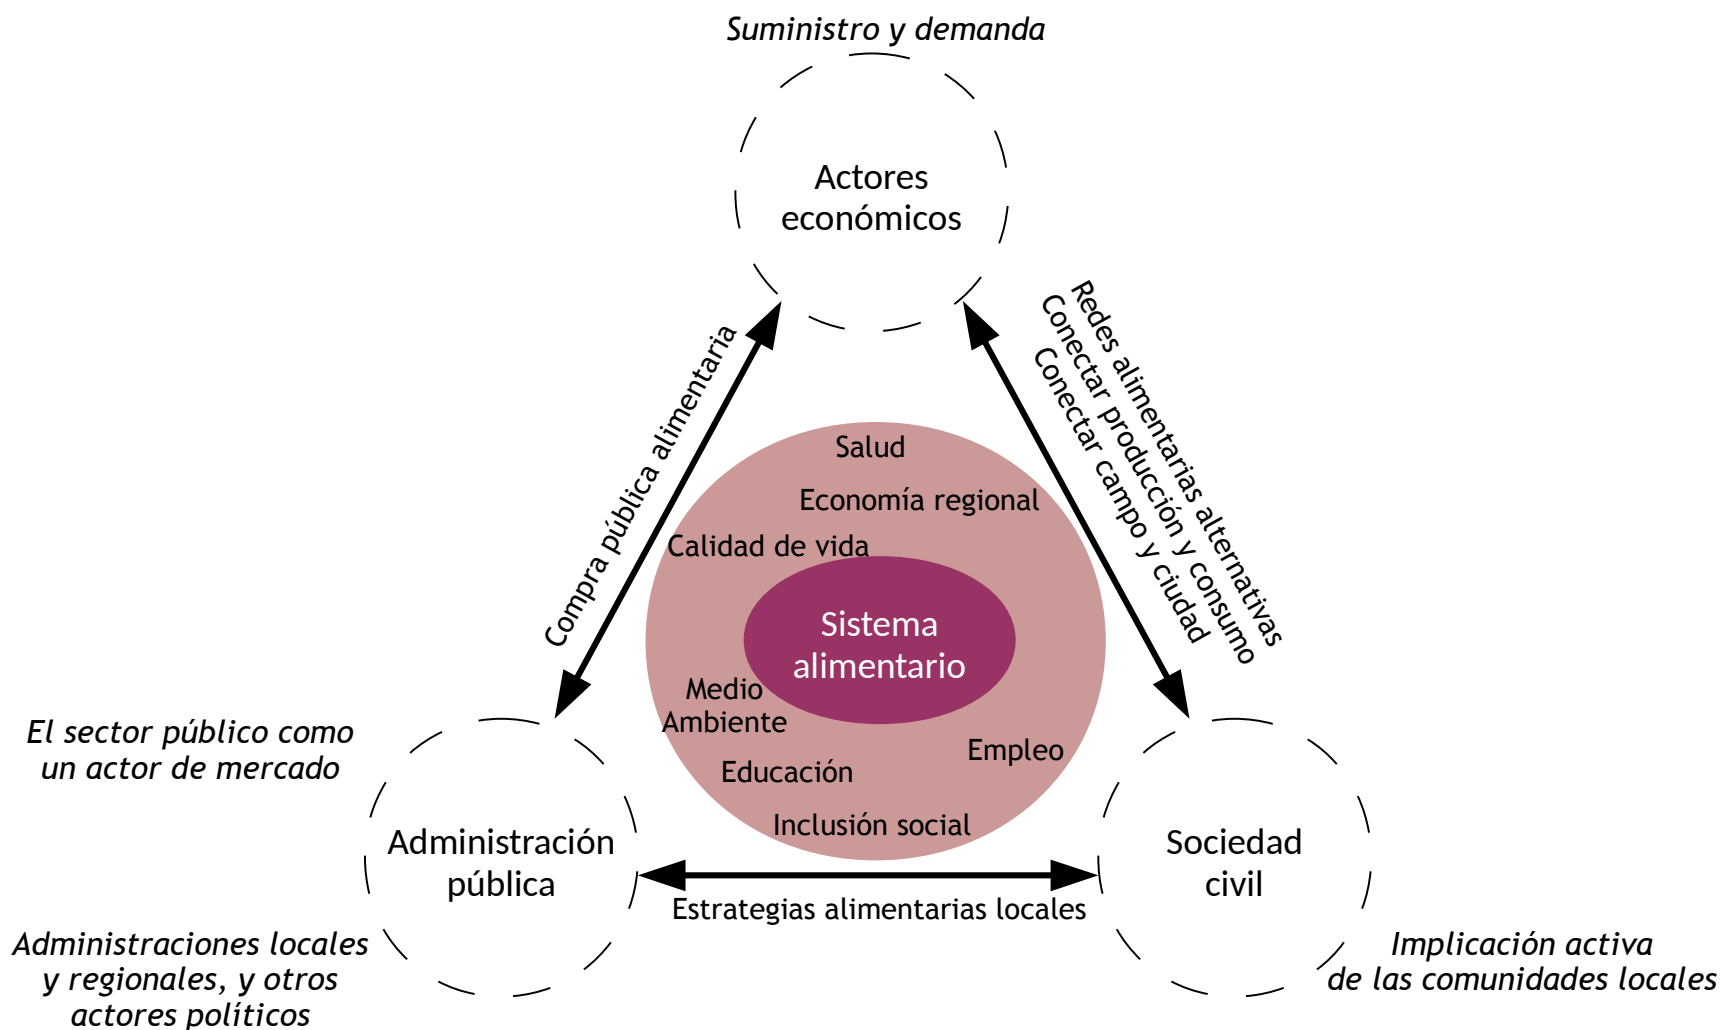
Suministro y demanda

Actores económicos

Compra pública alimentaria

Redes alimentarias alternativas
Conectar producción y consumo
Conectar campo y ciudad

Salud
Economía regional
Calidad de vida
Sistema alimentario
Medio Ambiente
Empleo
Educación
Inclusión social

El sector público como un actor de mercado

Administración pública

Sociedad civil

Estrategias alimentarias locales

Administraciones locales y regionales, y otros actores políticos

Implicación activa de las comunidades locales